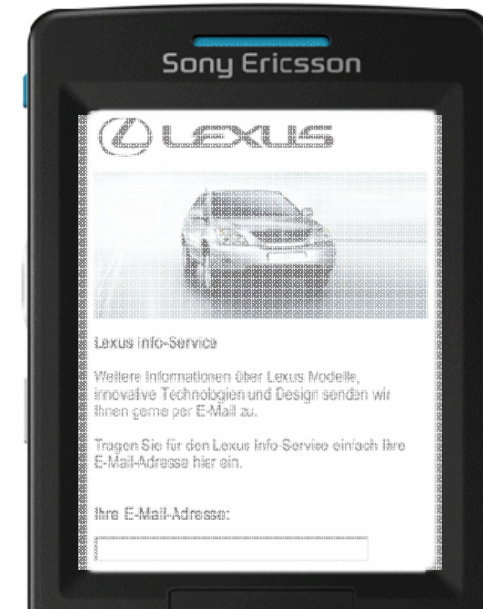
Sony Ericsson

LEXUS

Lexus Info-Service

Weitere Informationen über Lexus Modelle, innovative Technologien und Design senden wir Ihnen gerne per E-Mail zu.

Tragen Sie für den Lexus Info-Service einfach Ihre E-Mail-Adresse hier ein.

Ihre E-Mail-Adresse: